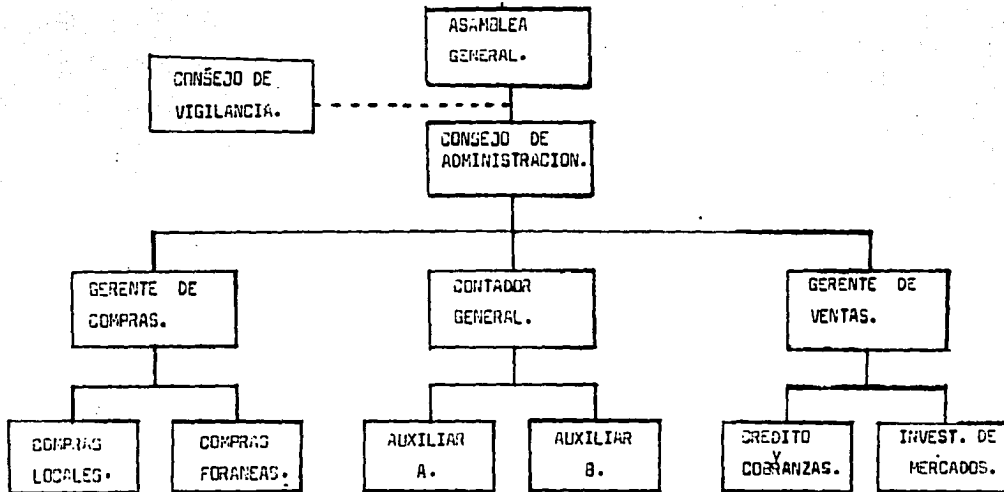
ASAMBLEA GENERAL.

CONSEJO DE VIGILANCIA.

CONSEJO DE ADMINISTRACION.

GERENTE DE COMPRAS.

CONTADOR GENERAL.

GERENTE DE VENTAS.

COMPRAS LOCALES.

COMPRAS FORANEAS.

AUXILIAR A.

AUXILIAR B.

CREDITO Y COBRANZAS.

INVEST. DE MERCADOS.